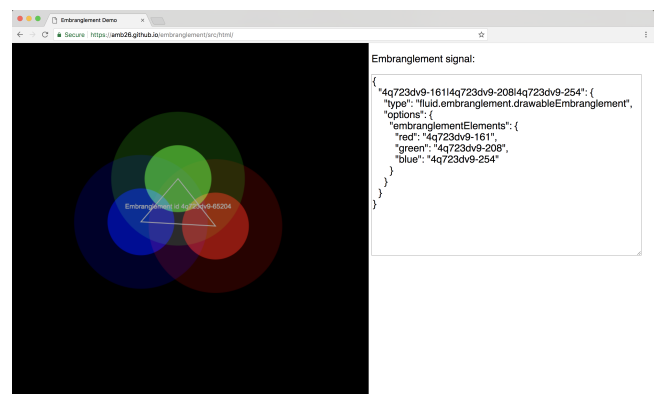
Embranglement Demo

Secure https://amb26.github.io/embranglement/src/html/

Embranglement signal:

{
"4q723dv9-161|4q723dv9-208|4q723dv9-254": {
"type": "fluid.embranglement.drawableEmbranglement",
"options": {
"embranglementElements": {
"red": "4q723dv9-161",
"green": "4q723dv9-208",
"blue": "4q723dv9-254"
}
}
}
}

Embranglement at 4q723dv9-65204